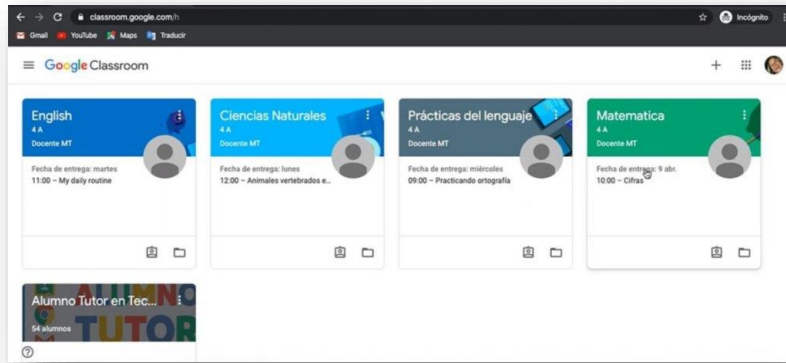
classroom.google.com/h

Incógnito

Gmail YouTube Maps Traducir

Google Classroom

English
4 A
Docente MT
Fecha de entrega: martes
11:00 – My daily routine

Ciencias Naturales
4 A
Docente MT
Fecha de entrega: lunes
12:00 – Animales vertebrados e...

Prácticas del lenguaje
4 A
Docente MT
Fecha de entrega: miércoles
09:00 – Practicando ortografía

Matematica
4 A
Docente MT
Fecha de entrega: 9 abr.
10:00 – Cifras

Alumno Tutor en Tec...
54 alumnos
ALUMNO TUTOR